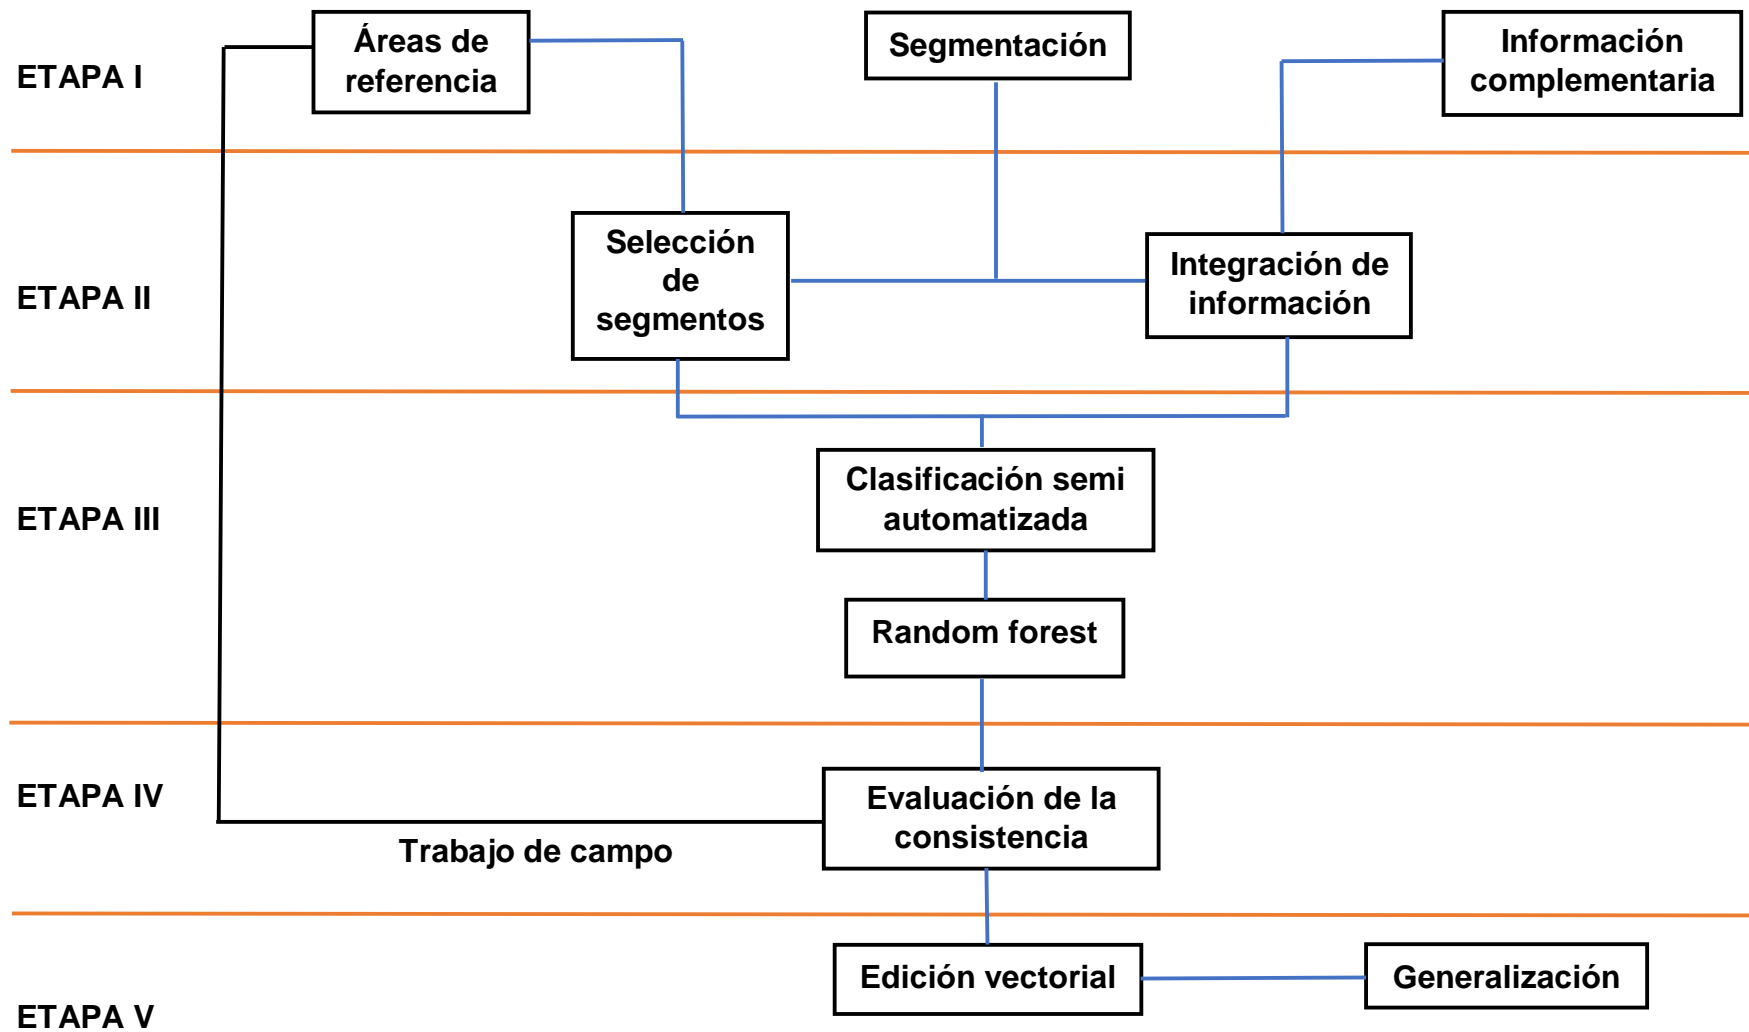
ETAPA I

Áreas de referencia

Segmentación

Información complementaria

ETAPA II

Selección de segmentos

Integración de información

ETAPA III

Clasificación semi automatizada

Random forest

ETAPA IV

Evaluación de la consistencia

Trabajo de campo

ETAPA V

Edición vectorial

Generalización